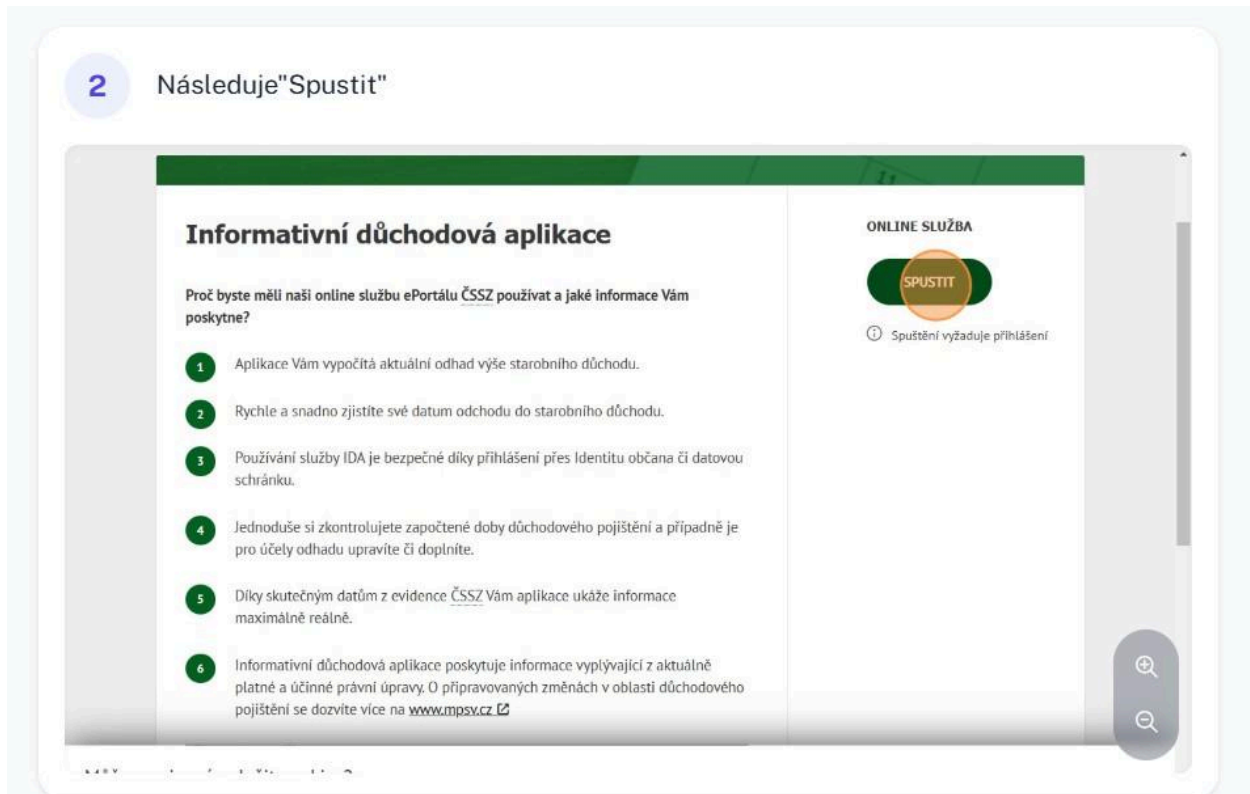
2

Následuje"Spustit"

Informativní důchodová aplikace

Proč byste měli naši online službu ePortálu ČSSZ používat a jaké informace Vám poskytne?

1 Aplikace Vám vypočítá aktuální odhad výše starobního důchodu.

2 Rychle a snadno zjistíte své datum odchodu do starobního důchodu.

3 Používání služby IDA je bezpečné díky přihlášení přes Identitu občana či datovou schránku.

4 Jednoduše si zkontrolujete započtené doby důchodového pojištění a případně je pro účely odhadu upravíte či doplníte.

5 Díky skutečným datům z evidence ČSSZ Vám aplikace ukáže informace maximálně reálně.

6 Informativní důchodová aplikace poskytuje informace vyplývající z aktuálně platné a účinné právní úpravy. O připravovaných změnách v oblasti důchodového pojištění se dozvíte více na www.mpsv.cz

ONLINE SLUŽBA

SPUSTIT

Spuštění vyžaduje přihlášení

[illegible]